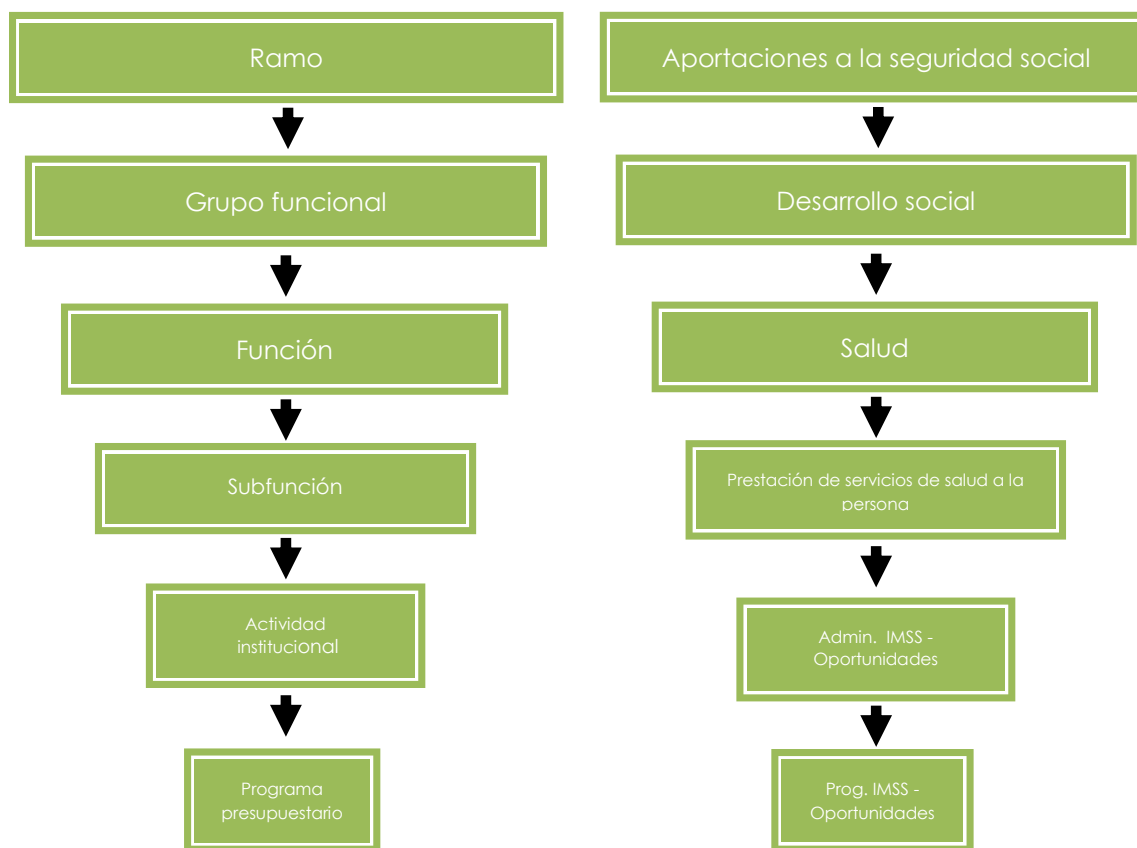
Ramo

Grupo funcional

Función

Subfunción

Actividad institucional

Programa presupuestario

Aportaciones a la seguridad social

Desarrollo social

Salud

Prestación de servicios de salud a la persona

Admin. IMSS - Oportunidades

Prog. IMSS - Oportunidades